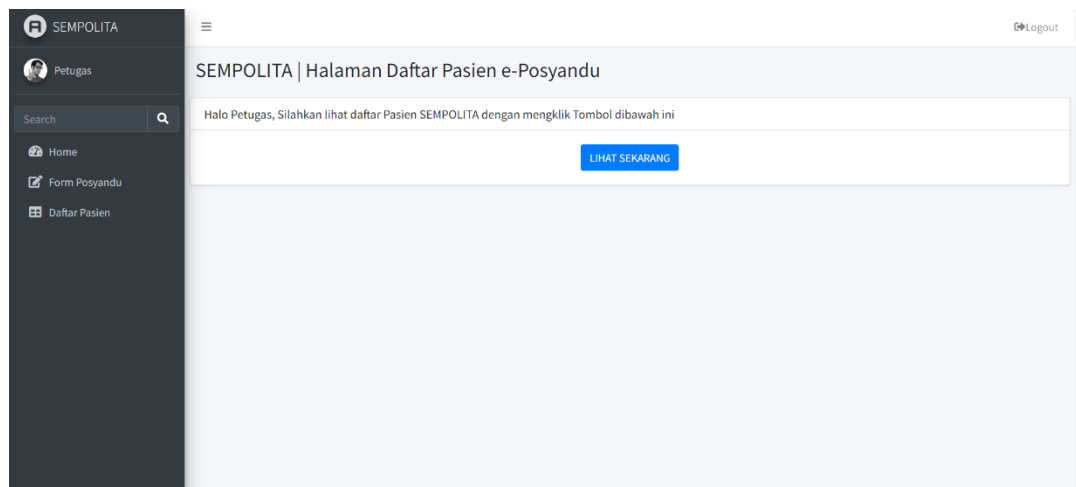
SEMPOLITA

Petugas

Search

Home

Form Posyandu

Daftar Pasien

Logout

SEMPOLITA | Halaman Daftar Pasien e-Posyandu

Halo Petugas, Silahkan lihat daftar Pasien SEMPOLITA dengan mengklik Tombol dibawah ini

LIHAT SEKARANG